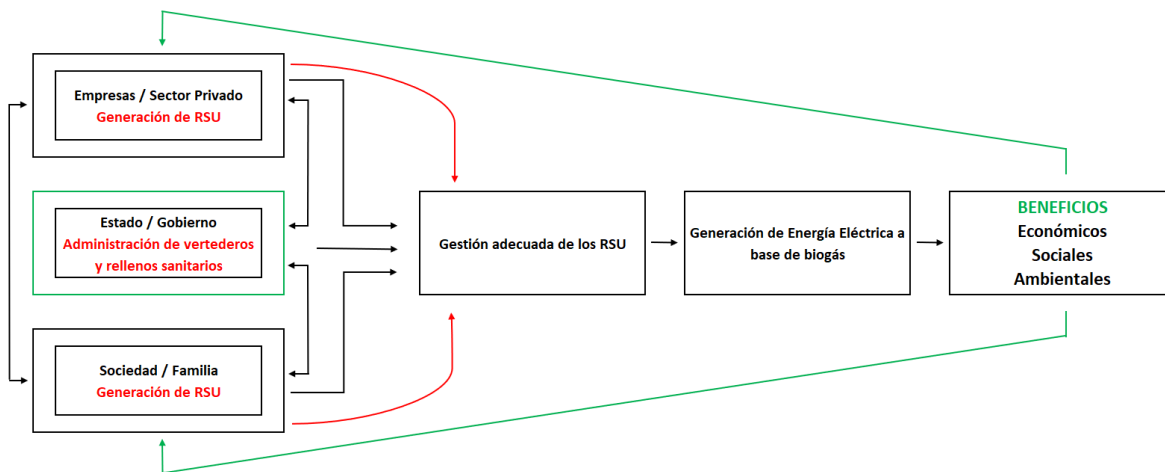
Empresas / Sector Privado
Generación de RSU

Estado / Gobierno
Administración de vertederos y rellenos sanitarios

Sociedad / Familia
Generación de RSU

Gestión adecuada de los RSU

Generación de Energía Eléctrica a base de biogás

BENEFICIOS
Económicos
Sociales
Ambientales